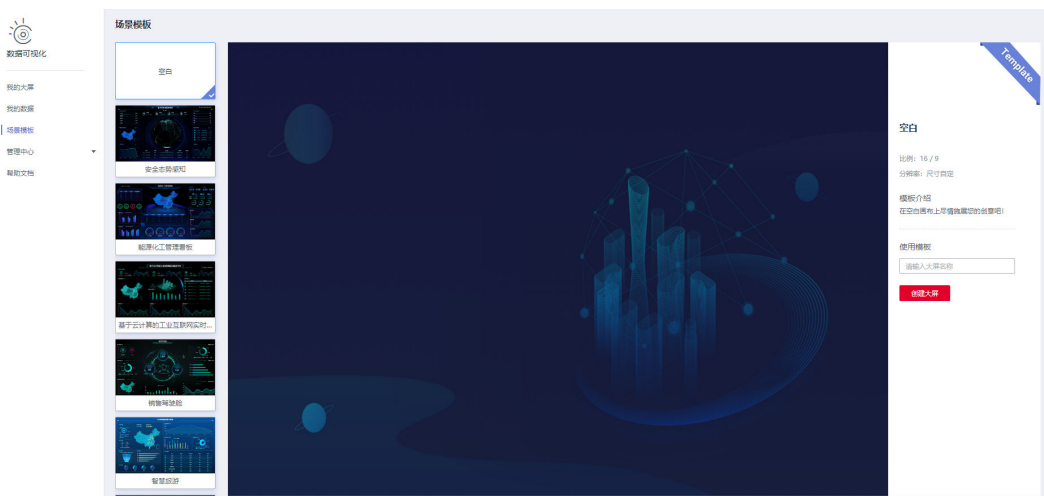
数据可视化

我的大屏

我的数据

场景模板

管理中心

帮助文档

场景模板

空白

安全态势感知

能源化工管理看板

基于云计算的工业互联网实时...

销售驾驶舱

智慧旅游

Template

空白

比例：16 / 9

分辨率：尺寸自定

模板介绍

在空白画布上尽情施展您的创意吧！

使用模板

请输入大屏名称

创建大屏